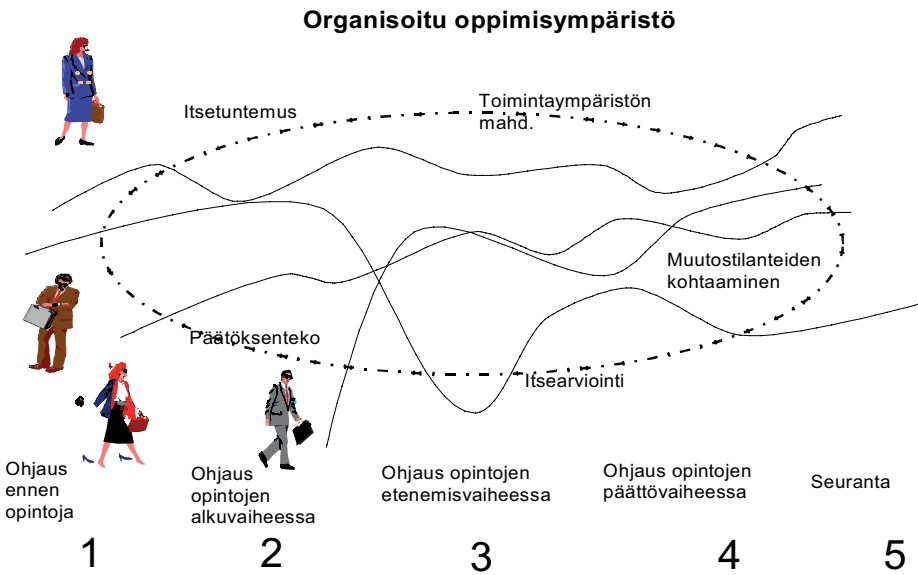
Organisoitu oppimisympäristö

Itsetuntemus

Toimintaympäristön mahd.

Muutostilanteiden kohtaaminen

Päätöksenteko

Itsearviointi

Ohjaus ennen opintoja

Ohjaus opintojen alkuvaiheessa

Ohjaus opintojen etenemisvaiheessa

Ohjaus opintojen päättövaiheessa

Seuranta

1

2

3

4

5